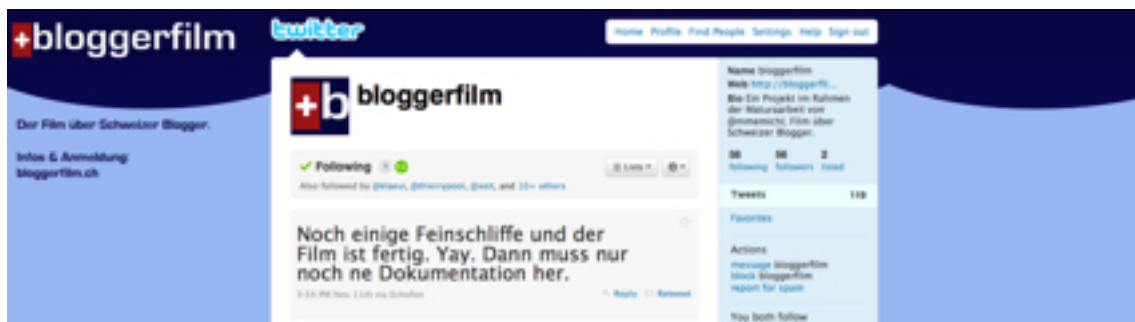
+bloggerfilm

Der Film über Schweizer Blogger.

Infos & Anmeldung:
bloggerfilm.ch

twitter

Home Profile Find People Settings Help Sign out

bloggerfilm

✓ Following

Also followed by @klaeui, @thierrypool, @welt, and 10+ others

Lists

Noch einige Feinschliffe und der Film ist fertig. Yay. Dann muss nur noch ne Dokumentation her.

3:54 PM Nov 11th via Schofon

Reply Retweet

Name bloggerfilm
Web http://bloggerfi...
Bio Ein Projekt im Rahmen der Maturarbeit von @mmemichi: Film über Schweizer Blogger.

38 following 38 followers 2 listed

Tweets 118

Favorites

Actions
message bloggerfilm
block bloggerfilm
report for spam

You both follow